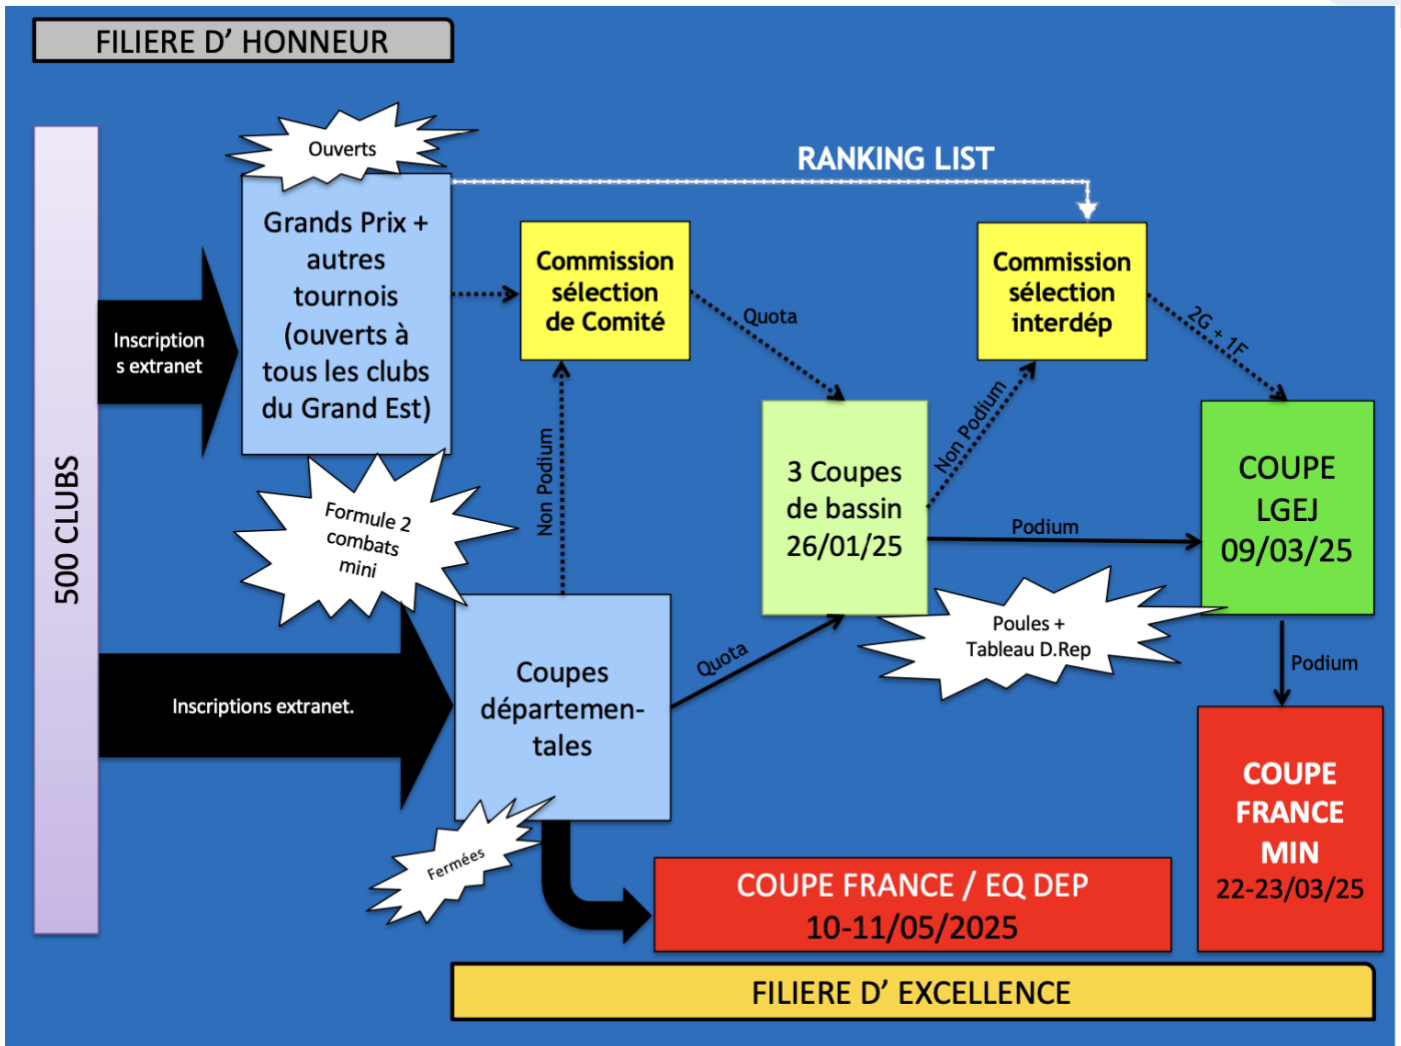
FILIERE D' HONNEUR

500 CLUBS

Ouverts

RANKING LIST

Inscriptions extranet

Grands Prix + autres tournois (ouverts à tous les clubs du Grand Est)

Commission sélection de Comité

Quota

Commission sélection interdép

2G + 1F

Formule 2 combats mini

Non Podium

3 Coupes de bassin 26/01/25

Non Podium

Podium

COUPE LGEJ 09/03/25

Inscriptions extranet.

Coupes départementales

Quota

Poules + Tableau D.Rep

Podium

COUPE FRANCE MIN 22-23/03/25

Fermées

COUPE FRANCE / EQ DEP 10-11/05/2025

FILIERE D' EXCELLENCE